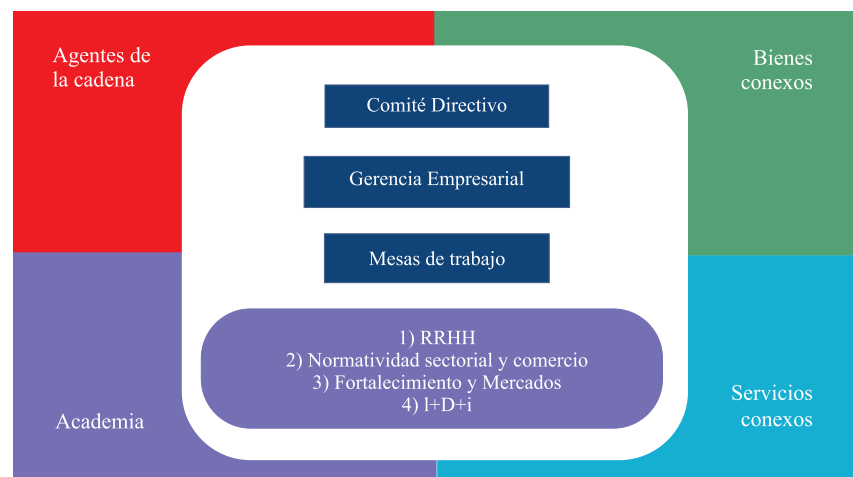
Agentes de la cadena

Bienes conexos

Comité Directivo

Gerencia Empresarial

Mesas de trabajo

1) RRHH
2) Normatividad sectorial y comercio
3) Fortalecimiento y Mercados
4) I+D+i

Academia

Servicios conexos